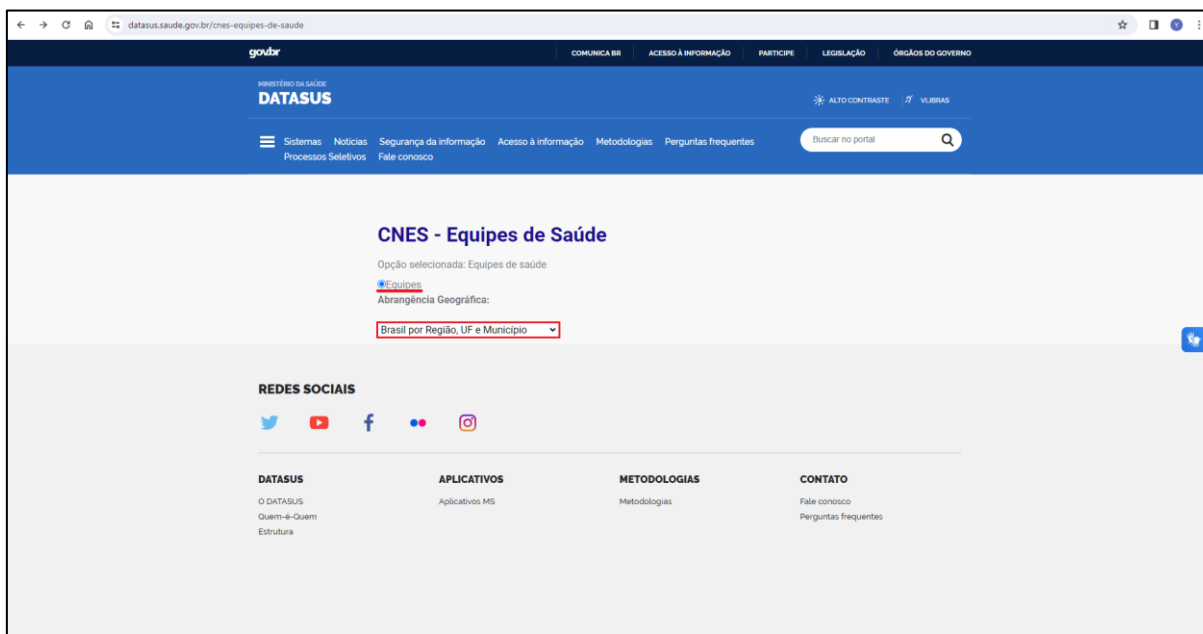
datasus.saude.gov.br/cnes-equipes-de-saude

gov.br

COMUNICA BR ACESSO À INFORMAÇÃO PARTICIPE LEGISLAÇÃO ÓRGÃOS DO GOVERNO

MINISTÉRIO DA SAÚDE
DATASUS

ALTO CONTRASTE VLIBRAS

Sistemas Notícias Segurança da informação Acesso à informação Metodologias Perguntas frequentes Processos Seletivos Fale conosco

Buscar no portal

CNES - Equipes de Saúde

Opção selecionada: Equipes de saúde

Equipes

Abrangência Geográfica:

Brasil por Região, UF e Município

REDES SOCIAIS

DATASUS
O DATASUS
Quem-é-Quem
Estrutura

APLICATIVOS
Aplicativos MS

METODOLOGIAS
Metodologias

CONTATO
Fale conosco
Perguntas frequentes